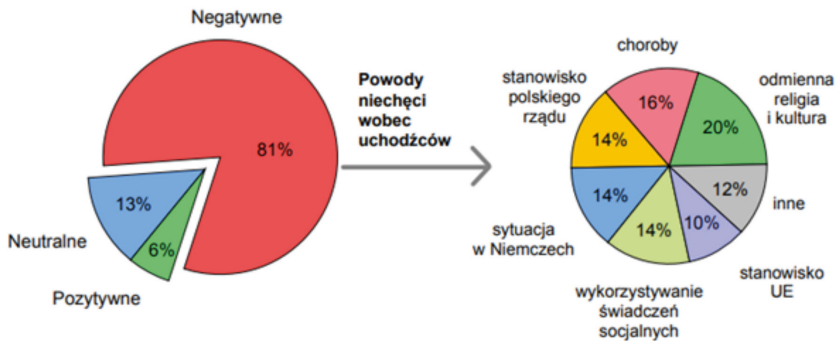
Negatywne

81%

13%

6%

Neutralne

Pozytywne

Powody niechęci wobec uchodźców

choroby

stanowisko polskiego rządu

odmienna religia i kultura

16%

14%

20%

14%

12%

inne

14%

10%

sytuacja w Niemczech

stanowisko UE

wykorzystywanie świadczeń socjalnych